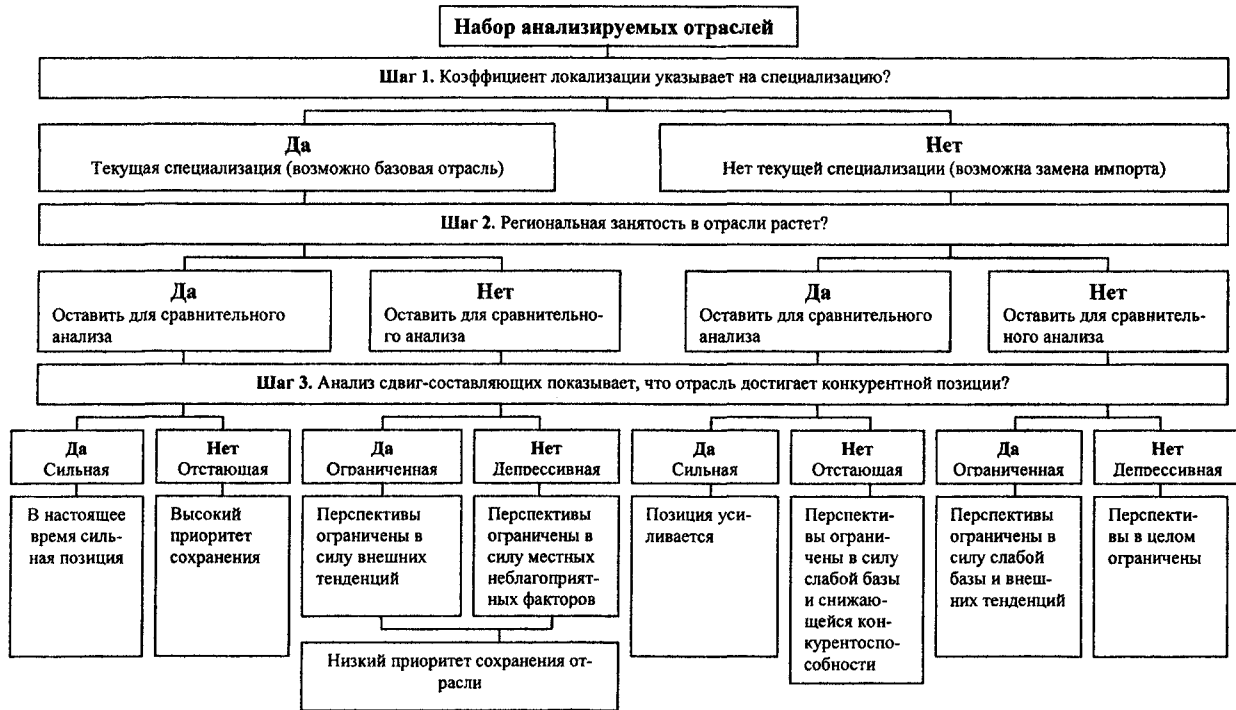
Набор анализируемых отраслей

Шаг 1. Коэффициент локализации указывает на специализацию?

Да
Текущая специализация (возможно базовая отрасль)

Нет
Нет текущей специализации (возможна замена импорта)

Шаг 2. Региональная занятость в отрасли растет?

Да
Оставить для сравнительного анализа

Нет
Оставить для сравнительного анализа

Да
Оставить для сравнительного анализа

Нет
Оставить для сравнительного анализа

Шаг 3. Анализ сдвиг-составляющих показывает, что отрасль достигает конкурентной позиции?

Да
Сильная

В настоящее время сильная позиция

Нет
Отстающая

Высокий приоритет сохранения

Да
Ограниченная

Перспективы ограничены в силу внешних тенденций

Нет
Депрессивная

Перспективы ограничены в силу местных неблагоприятных факторов

Низкий приоритет сохранения отрасли

Да
Сильная

Позиция усиливается

Нет
Отстающая

Перспективы ограничены в силу слабой базы и снижающейся конкурентоспособности

Да
Ограниченная

Перспективы ограничены в силу слабой базы и внешних тенденций

Нет
Депрессивная

Перспективы в целом ограничены